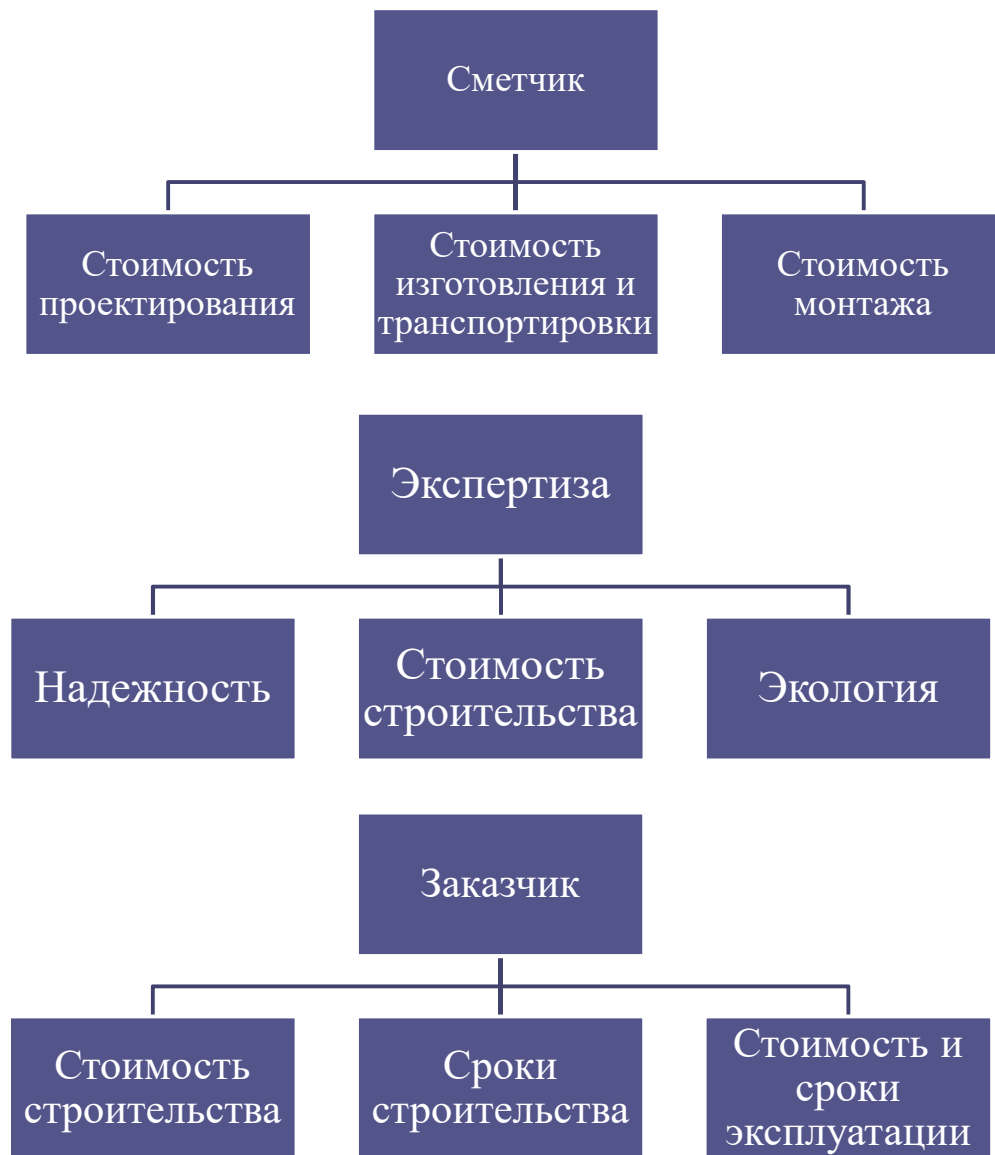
Сметчик

Стоимость проектирования

Стоимость изготовления и транспортировки

Стоимость монтажа

Экспертиза

Надежность

Стоимость строительства

Экология

Заказчик

Стоимость строительства

Сроки строительства

Стоимость и сроки эксплуатации